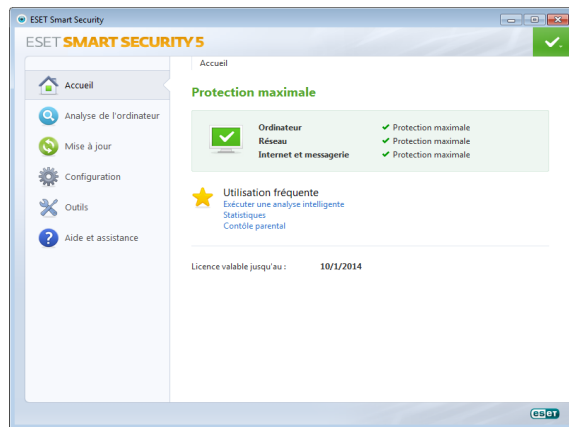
ESET Smart Security

ESET SMART SECURITY 5

Accueil
Analyse de l'ordinateur
Mise à jour
Configuration
Outils
Aide et assistance

Accueil

Protection maximale

| | |
|---|---|
| Ordinateur | ✔ Protection maximale |
| Réseau | ✔ Protection maximale |
| Internet et messagerie | ✔ Protection maximale |

Utilisation fréquente
Exécuter une analyse intelligente
Statistiques
Contôle parental

Licence valable jusqu'au : 10/1/2014

ESET